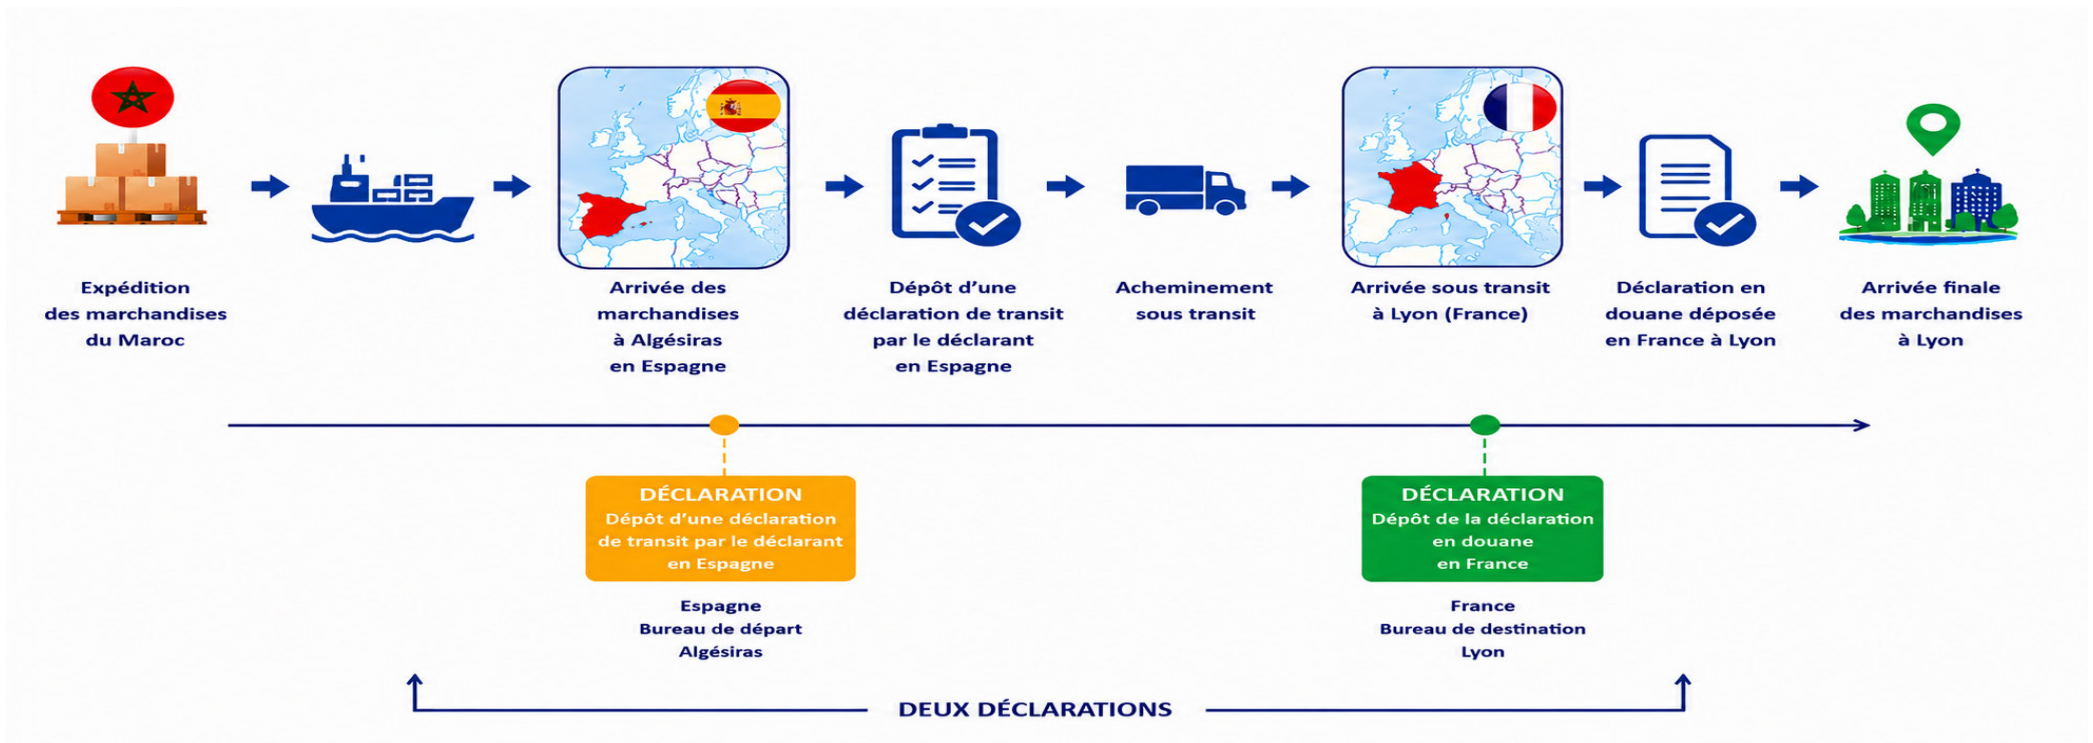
Expédition des marchandises du Maroc

Arrivée des marchandises à Algésiras en Espagne

Dépôt d'une déclaration de transit par le déclarant en Espagne

Acheminement sous transit

Arrivée sous transit à Lyon (France)

Déclaration en douane déposée en France à Lyon

Arrivée finale des marchandises à Lyon

DÉCLARATION
Dépôt d'une déclaration de transit par le déclarant en Espagne

Espagne
Bureau de départ
Algésiras

DÉCLARATION
Dépôt de la déclaration en douane en France

France
Bureau de destination
Lyon

DEUX DÉCLARATIONS